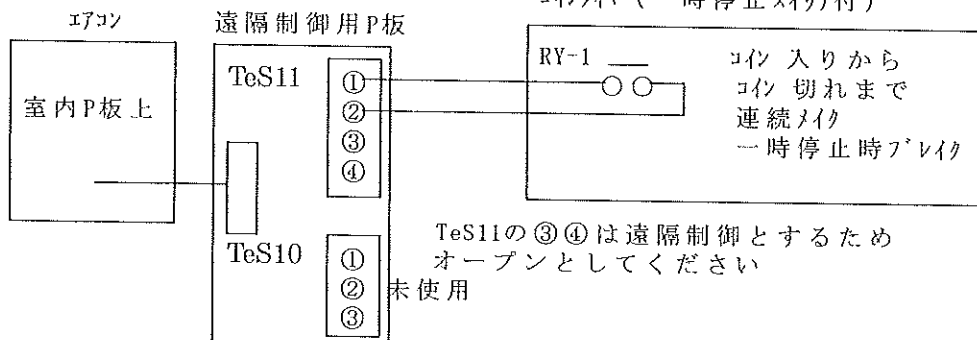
エアコン

室内P板上

遠隔制御用P板

TeS11
①
②
③
④

TeS10
①
②
③
未使用

ｺｲﾝﾀｲﾏ（一時停止ﾒｲｸ）付）

RY-1

ｺｲﾝ 入りから
ｺｲﾝ 切れまで
連続ﾒｲｸ
一時停止時ﾌﾞﾚｲｸ

TeS11の③④は遠隔制御とするため
オープンとしてください